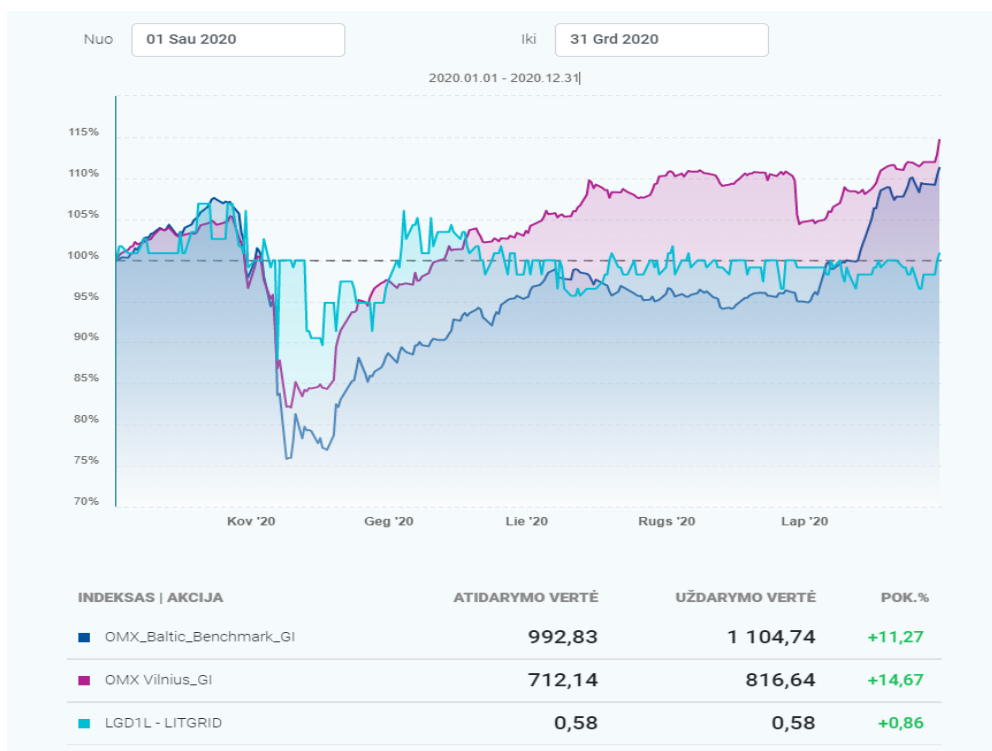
Nuo 01 Sau 2020

Iki 31 Grd 2020

2020.01.01 - 2020.12.31

115%
110%
105%
100%
95%
90%
85%
80%
75%
70%

Kov '20 Geg '20 Lie '20 Rugs '20 Lap '20

| INDEKSAS \| AKCIJA | ATIDARYMO VERTĖ | UŽDARYMO VERTĖ | POK.% |
|---|---|---|---|
| OMX_Baltic_Benchmark_GI | 992,83 | 1 104,74 | +11,27 |
| OMX Vilnius_GI | 712,14 | 816,64 | +14,67 |
| LGD1L - LITGRID | 0,58 | 0,58 | +0,86 |